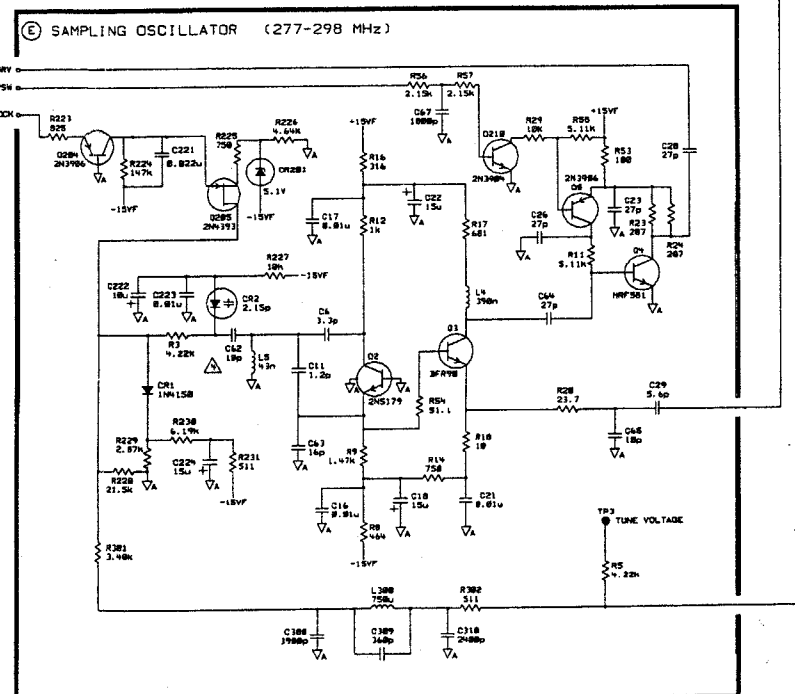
Ⓔ SAMPLING OSCILLATOR (277-298 MHz)

RY
SW
CK

R223 825
Q204 2N3906
R224 147k
C221 0.022u
-15VF
R225 750
R226 4.64K
CR201 5.1V
Q205 2N4393
-15VF
R56 2.15K
R57 2.15K
C67 1000p
+15VF
R16 316
C17 0.01u
R12 1k
C22 15u
Q210 2N3904
R29 10K
R55 5.11K
+15VF
R53 100
C28 27p
R17 681
2N3904
Q6
C23 27p
C26 27p
R23 207
R24 207
R11 5.11K
Q4 MRF581
R227 10k
-15VF
C222 10u
C223 0.01u
CR2 2.15p
C6 3.3p
L4 390n
C64 27p
R3 4.22k
C42 10p
L5 43n
C11 1.2p
Q2 2N5179
Q1 BFR90
R54 51.1
CR1 1N4150
R230 6.19k
R229 2.87k
C224 15u
R231 511
-15VF
R228 21.5k
C63 16p
R9 1.47k
R14 750
R18 10
R28 23.7
C29 5.6p
C65 18p
C16 0.01u
C18 15u
C21 0.01u
R8 464
-15VF
TP3 TUNE VOLTAGE
R301 3.40k
R5 4.22k
L300 750u
R302 511
C300 3900p
C309 360p
C310 2400p